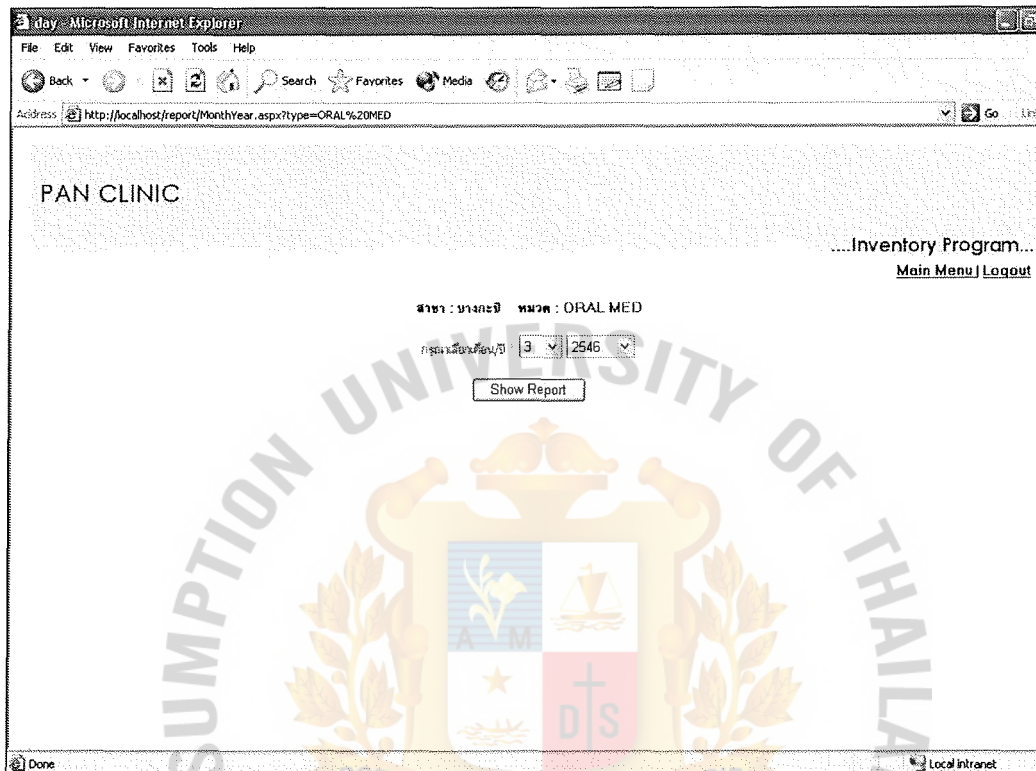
day - Microsoft Internet Explorer

File Edit View Favorites Tools Help

Back Search Favorites Media

Address http://localhost/report/MonthYear.aspx?type=ORAL%20MED

Go

PAN CLINIC

....Inventory Program...

Main Menu | Logout

สาขา : บางกะปิ หมวด : ORAL MED

กรุณาเลือกเดือน/ปี 3 2546

Show Report

UNIVERSITY OF THAILAND

ASSUMPTION

A M

DS

Done

Local intranet